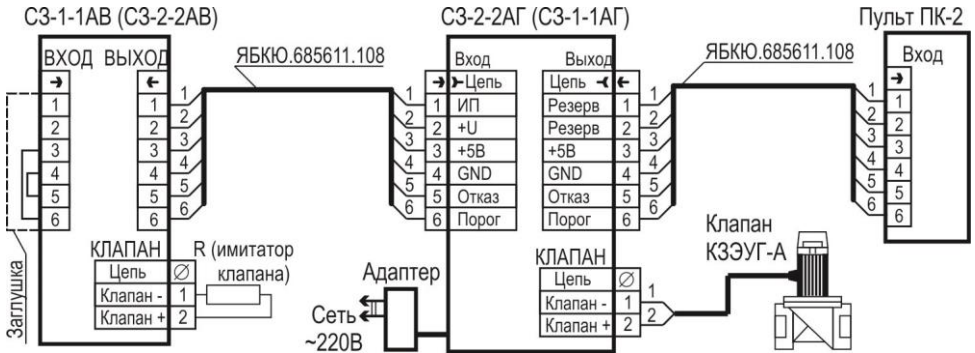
СЗ-1-1АВ (СЗ-2-2АВ)

ВХОД ВЫХОД

1 2 3 4 5 6

1 2 3 4 5 6

Заглушка

ЯБКЮ.685611.108

1 2 3 4 5 6

КЛАПАН

Цепь Ø

Клапан - 1

Клапан + 2

R (имитатор клапана)

СЗ-2-2АГ (СЗ-1-1АГ)

Вход

Цепь

1 ИП

2 +U

3 +5В

4 GND

5 Отказ

6 Порог

1 2 3 4 5 6

Выход

Цепь

Резерв 1

Резерв 2

+5В 3

GND 4

Отказ 5

Порог 6

1 2 3 4 5 6

Адаптер

Сеть ~220В

КЛАПАН

Цепь Ø

Клапан - 1

Клапан + 2

1 2

Клапан КЗЭУГ-А

ЯБКЮ.685611.108

1 2 3 4 5 6

Пульт ПК-2

Вход

1 2 3 4 5 6